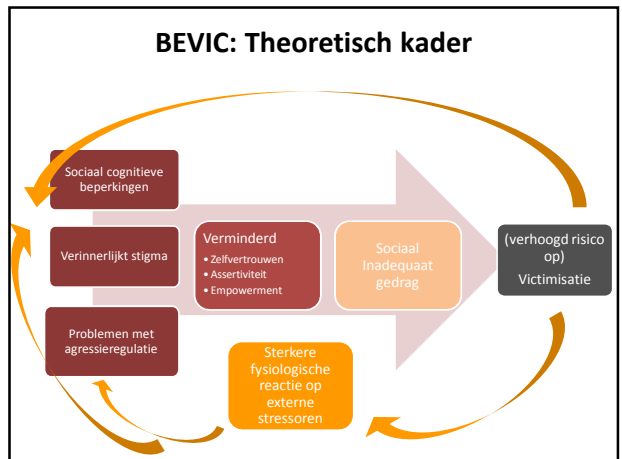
BEVIC: Theoretisch kader

Sociaal cognitieve beperkingen

Verinnerlijkt stigma

Problemen met agressieregulatie

Verminderd
• Zelfvertrouwen
• Assertiviteit
• Empowerment

Sociaal Inadequaat gedrag

(verhoogd risico op) Victimisatie

Sterkere fysiologische reactie op externe stressoren